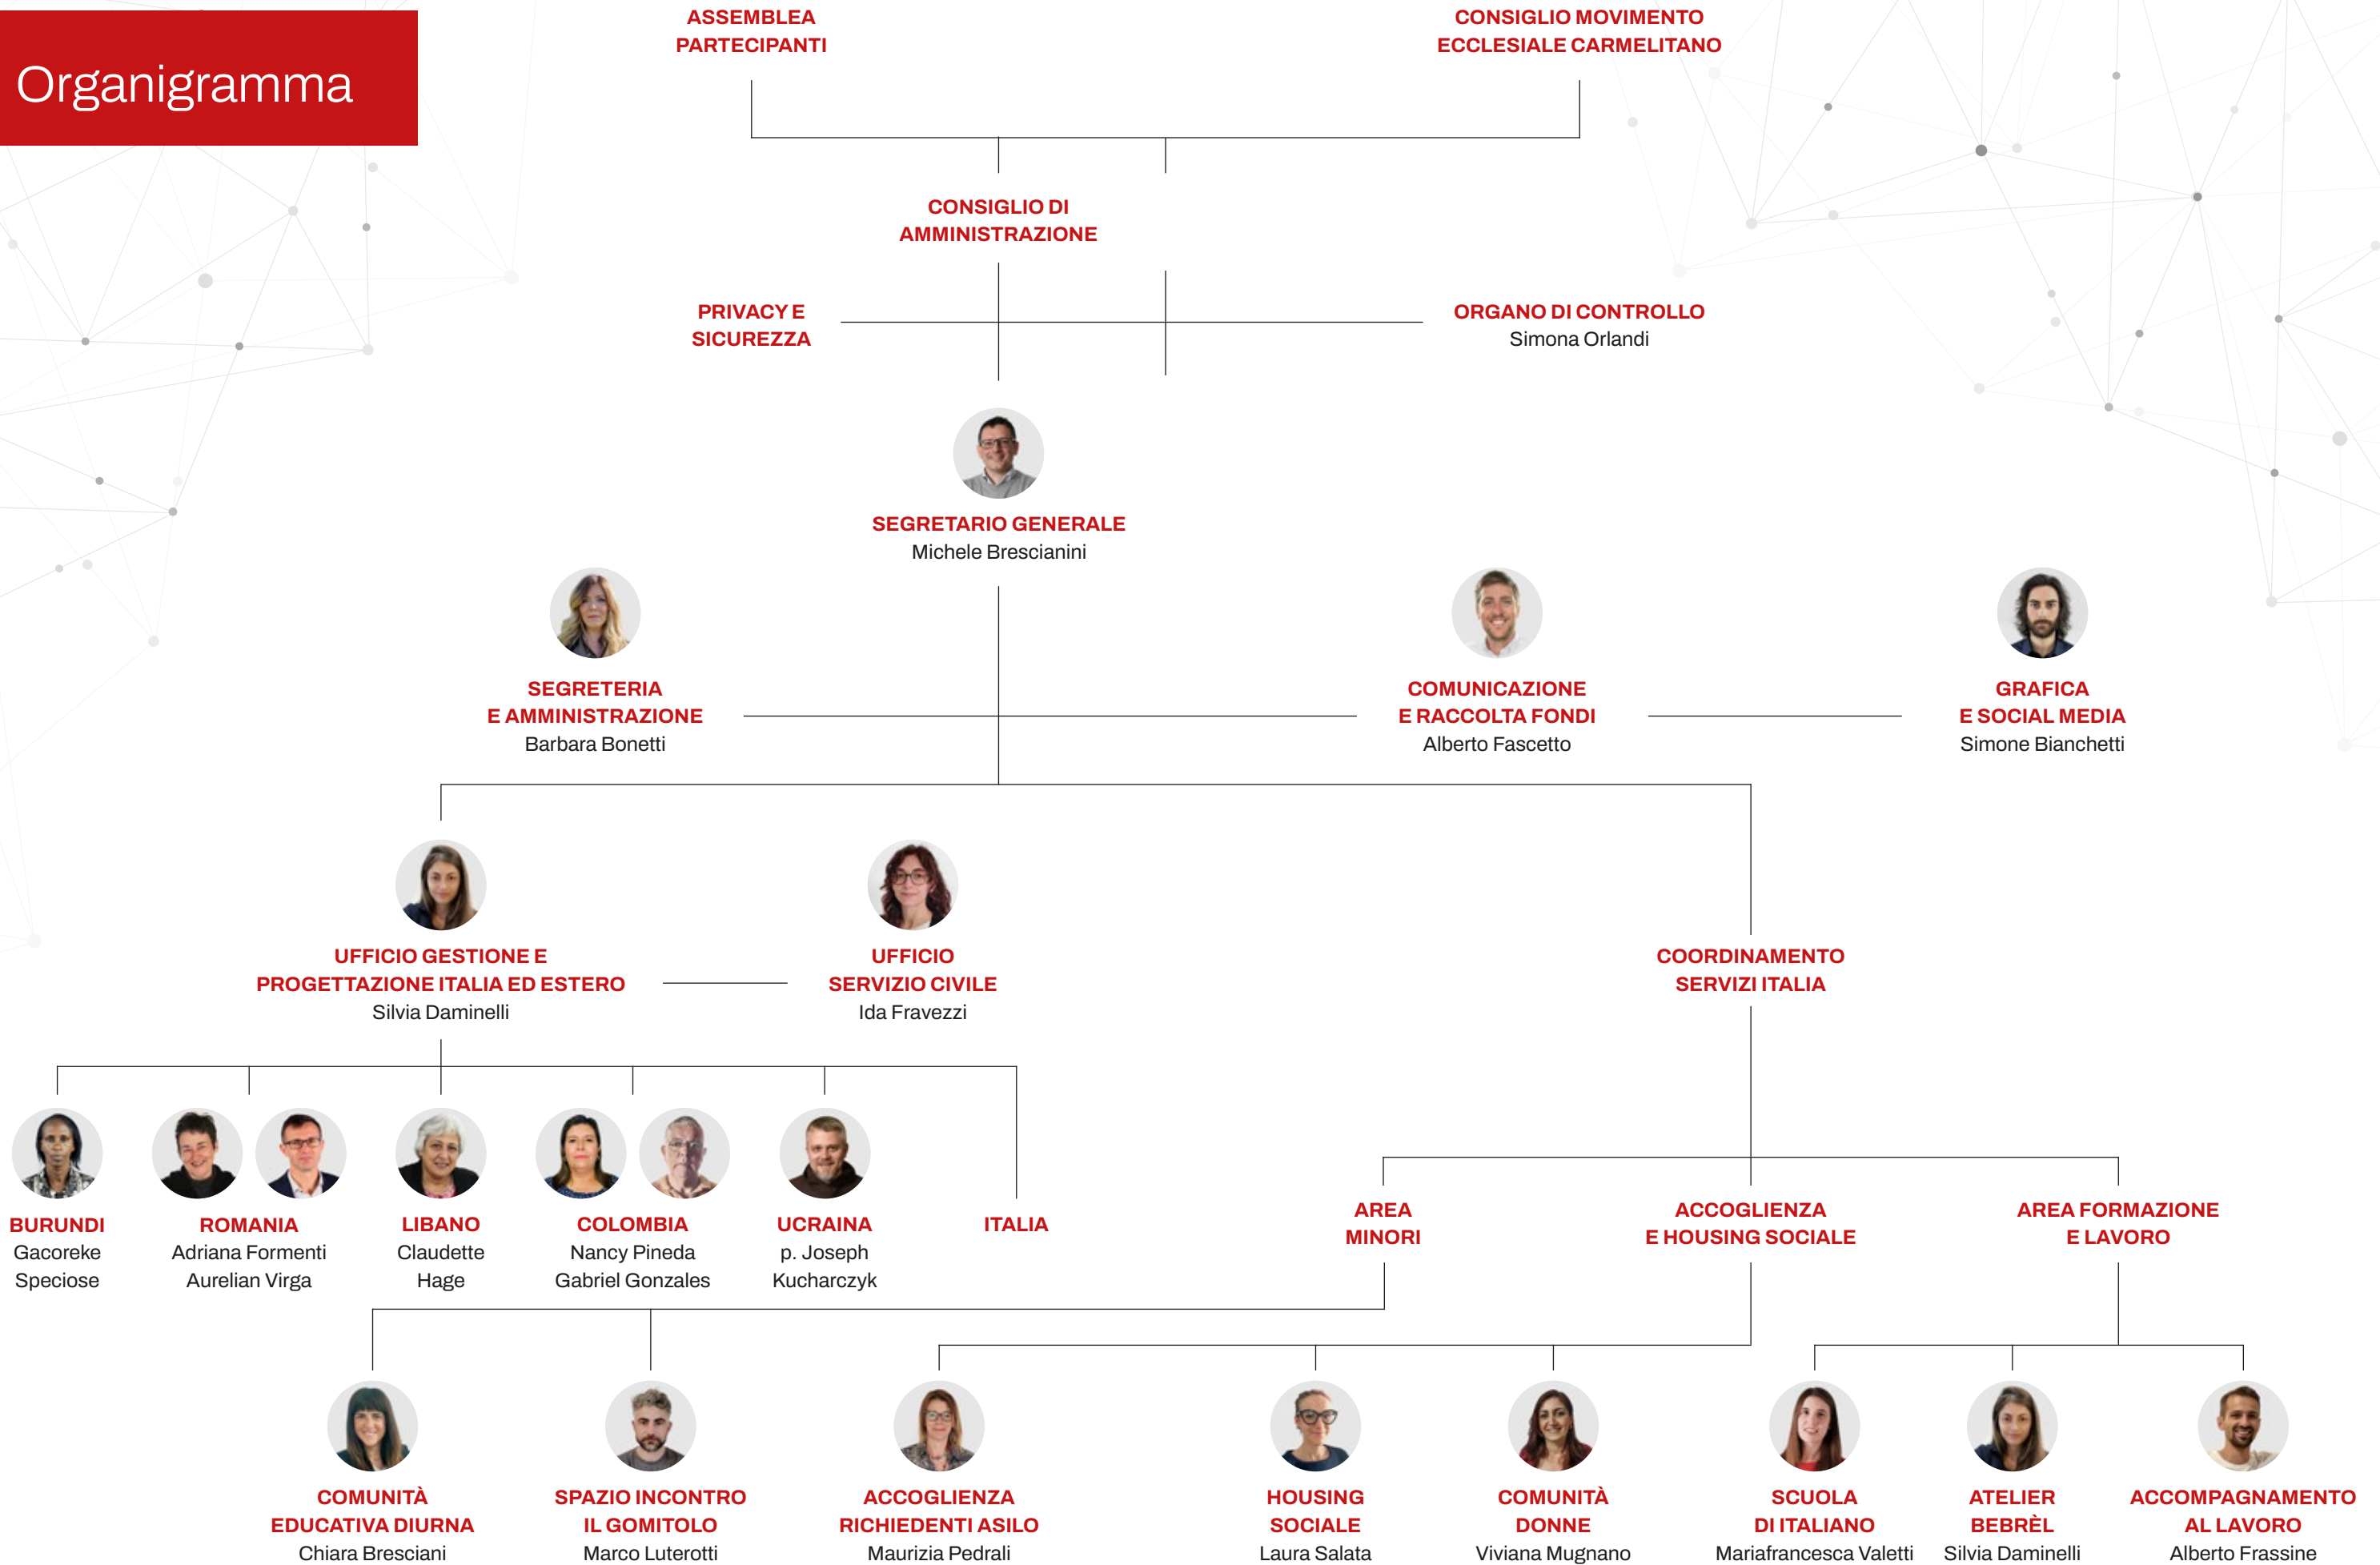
Organigramma

ASSEMBLEA PARTECIPANTI

CONSIGLIO MOVIMENTO ECCLESIALE CARMELITANO

CONSIGLIO DI AMMINISTRAZIONE

PRIVACY E SICUREZZA

ORGANO DI CONTROLLO
Simona Orlandi

SEGRETARIO GENERALE
Michele Brescianini

SEGRETERIA E AMMINISTRAZIONE
Barbara Bonetti

COMUNICAZIONE E RACCOLTA FONDI
Alberto Fascetto

GRAFICA E SOCIAL MEDIA
Simone Bianchetti

UFFICIO GESTIONE E PROGETTAZIONE ITALIA ED ESTERO
Silvia Daminelli

UFFICIO SERVIZIO CIVILE
Ida Fravezzi

COORDINAMENTO SERVIZI ITALIA

BURUNDI
Gacoreke Speciose

ROMANIA
Adriana Formenti
Aurelian Virga

LIBANO
Claudette Hage

COLOMBIA
Nancy Pineda
Gabriel Gonzales

UCRAINA
p. Joseph Kucharczyk

ITALIA

AREA MINORI

ACCOGLIENZA E HOUSING SOCIALE

AREA FORMAZIONE E LAVORO

COMUNITÀ EDUCATIVA DIURNA
Chiara Bresciani

SPAZIO INCONTRO IL GOMITOLO
Marco Luterotti

ACCOGLIENZA RICHIEDENTI ASILO
Maurizia Pedrali

HOUSING SOCIALE
Laura Salata

COMUNITÀ DONNE
Viviana Mugnano

SCUOLA DI ITALIANO
Mariafrancesca Valetti

ATELIER BEBRÈL
Silvia Daminelli

ACCOMPAGNAMENTO AL LAVORO
Alberto Frassine